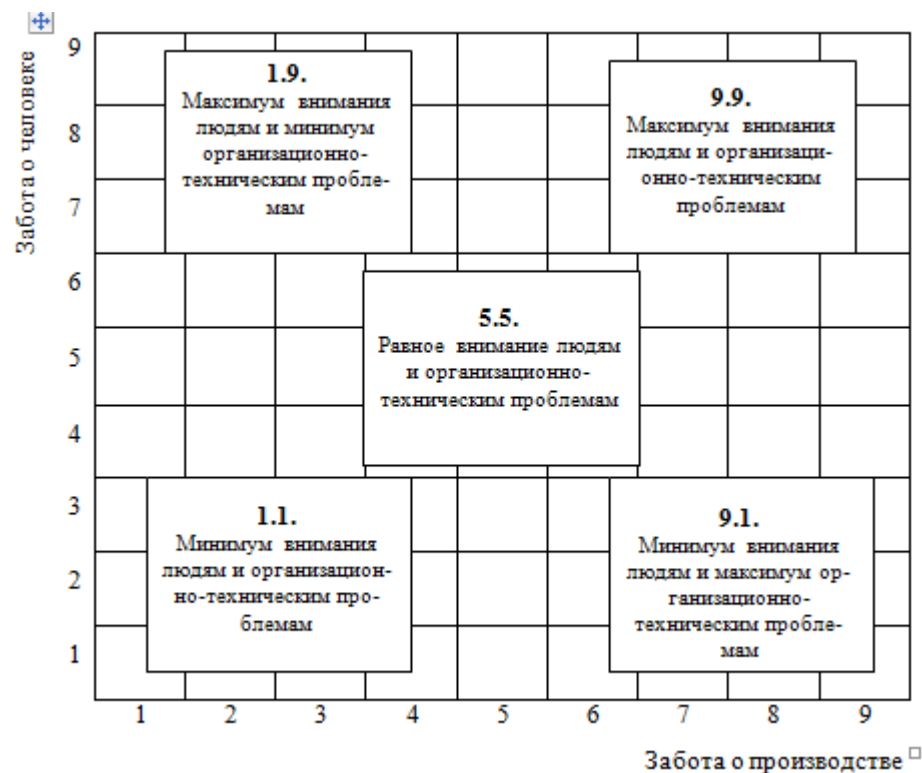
Забота о человеке

9
8
7
6
5
4
3
2
1

1.9.
Максимум внимания людям и минимум организационно-техническим проблемам

9.9.
Максимум внимания людям и организационно-техническим проблемам

5.5.
Равное внимание людям и организационно-техническим проблемам

1.1.
Минимум внимания людям и организационно-техническим проблемам

9.1.
Минимум внимания людям и максимум организационно-техническим проблемам

1 2 3 4 5 6 7 8 9

Забота о производстве